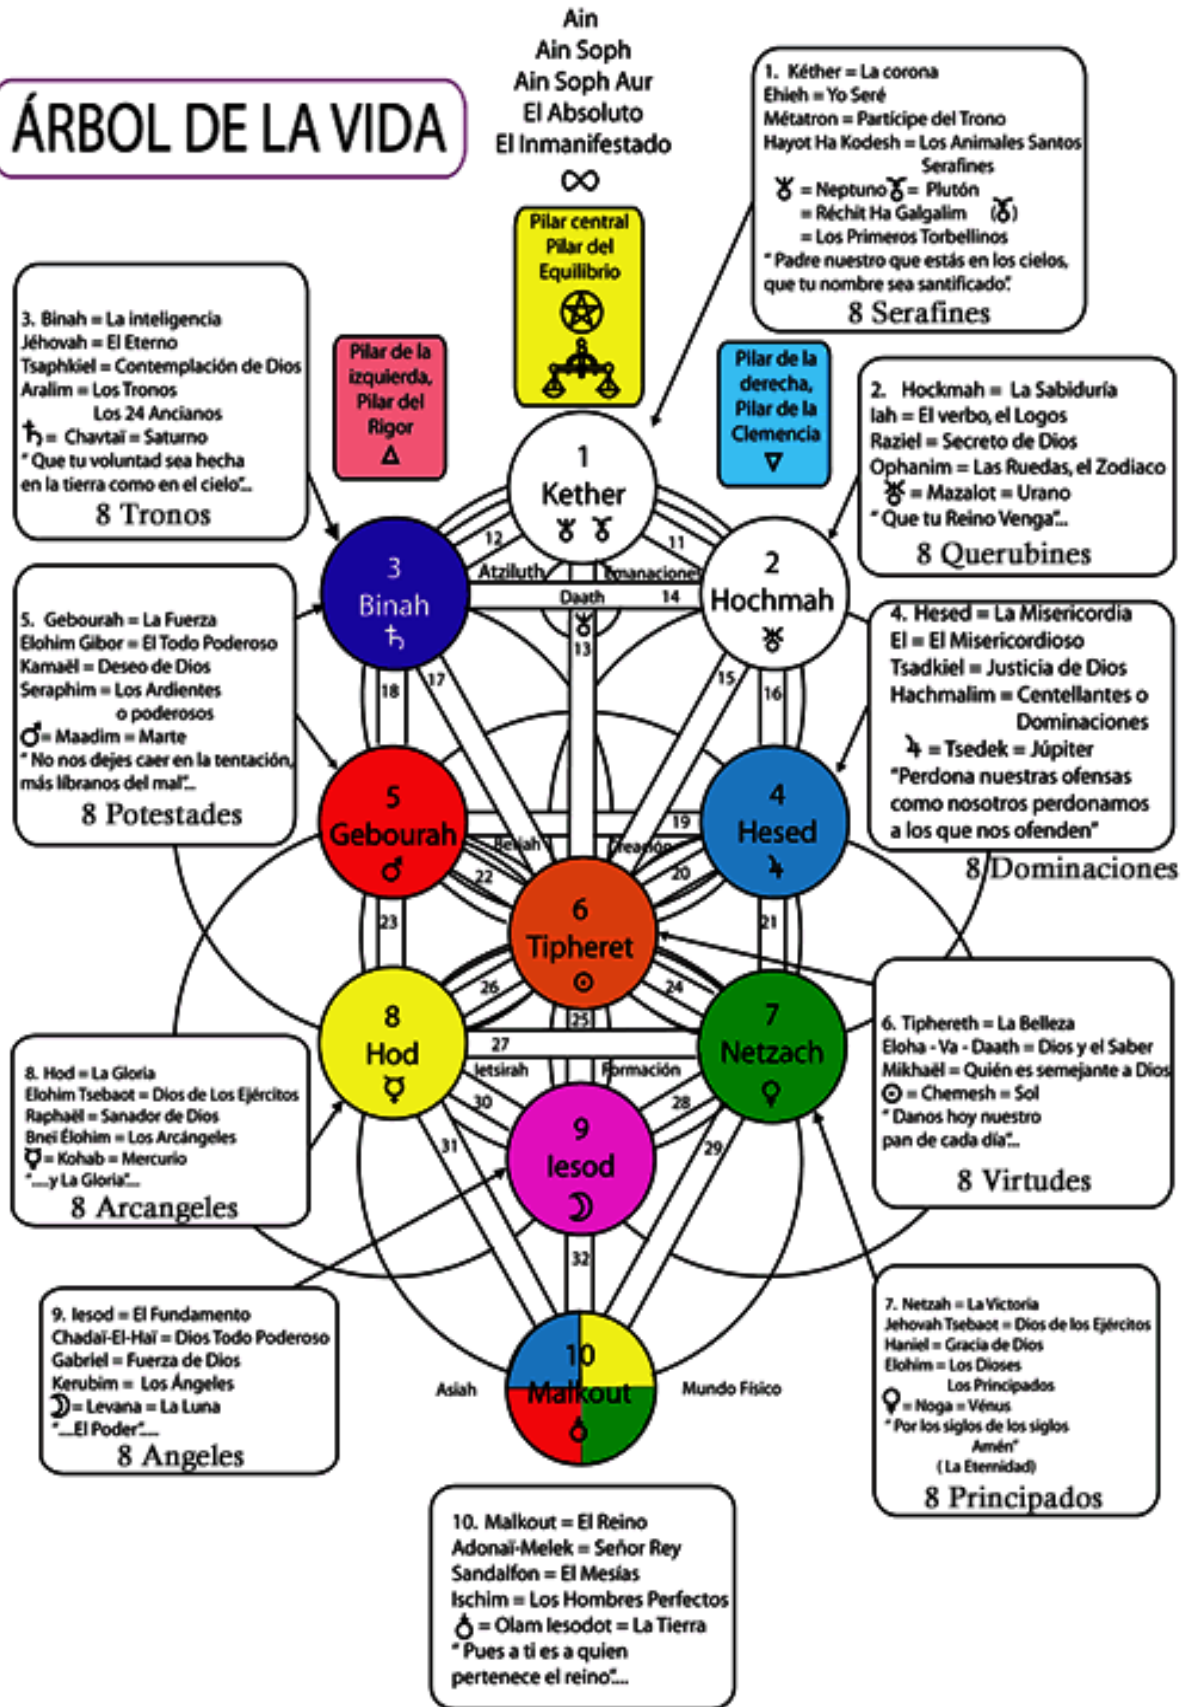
ÁRBOL DE LA VIDA

Ain
Ain Soph
Ain Soph Aur
El Absoluto
El Inmanifestado
∞

1. Kéther = La corona
Ehieh = Yo Seré
Métatron = Participe del Trono
Hayot Ha Kodesh = Los Animales Santos
Serafines
♆ = Neptuno ♇ = Plutón
= Réchit Ha Galgalim (♇)
= Los Primeros Torbellinos
"Padre nuestro que estás en los cielos, que tu nombre sea santificado."
8 Serafines

Pilar central
Pilar del Equilibrio

3. Binah = La inteligencia
Jéhovah = El Eterno
Tsaphkiel = Contemplación de Dios
Aralim = Los Tronos
Los 24 Ancianos
♄ = Chavtaï = Saturno
"Que tu voluntad sea hecha en la tierra como en el cielo"...
8 Tronos

Pilar de la izquierda, Pilar del Rigor
△

Pilar de la derecha, Pilar de la Clemencia
▽

2. Hockmah = La Sabiduría
Iah = El verbo, el Logos
Raziel = Secreto de Dios
Ophanim = Las Ruedas, el Zodiaco
♅ = Mazalot = Urano
"Que tu Reino Venga"...
8 Querubines

1
Kether
♆ ♇

3
Binah
♄

2
Hochmah
♅

12
11
Atziluth
Emanaciones
Daath
14
13

5. Gebourah = La Fuerza
Elohim Gibor = El Todo Poderoso
Kamaël = Deseo de Dios
Seraphim = Los Ardientes o poderosos
♂ = Maadim = Marte
"No nos dejes caer en la tentación, más líbranos del mal"...
8 Potestades

4. Hesed = La Misericordia
El = El Misericordioso
Tsadkiel = Justicia de Dios
Hachmalim = Centellantes o Dominaciones
♃ = Tsedek = Júpiter
"Perdona nuestras ofensas como nosotros perdonamos a los que nos ofenden"
8 Dominaciones

18
17
15
16

5
Gebourah
♂

4
Hesed
♃

19
Beriah
Creación
22
20

6
Tipheret
☉

23
21

6. Tiphereth = La Belleza
Eloha - Va - Daath = Dios y el Saber
Mikhaël = Quién es semejante a Dios
☉ = Chemesh = Sol
"Danos hoy nuestro pan de cada día"...
8 Virtudes

26
25
24

8
Hod
☿

7
Netzach
♀

27
Jetsirah
Formación
30
28

8. Hod = La Gloria
Elohim Tsebaot = Dios de Los Ejércitos
Raphaël = Sanador de Dios
Bnei Élohim = Los Arcángeles
☿ = Kohab = Mercurio
"...y La Gloria"...
8 Arcangeles

31
29

9
Iesod
☽

32

9. Iesod = El Fundamento
Chadaï-El-Haï = Dios Todo Poderoso
Gabriel = Fuerza de Dios
Kerubim = Los Ángeles
☽ = Levana = La Luna
"...El Poder"...
8 Angeles

Asiah
10
Malkout
♁
Mundo Físico

7. Netzah = La Victoria
Jehovah Tsebaot = Dios de los Ejércitos
Haniel = Gracia de Dios
Elohim = Los Dioses
Los Principados
♀ = Noga = Vénus
"Por los siglos de los siglos Amén"
(La Eternidad)
8 Principados

10. Malkout = El Reino
Adonaï-Melek = Señor Rey
Sandalfon = El Mesías
Ischim = Los Hombres Perfectos
♁ = Olam Iesodot = La Tierra
"Pues a ti es a quien pertenece el reino"...